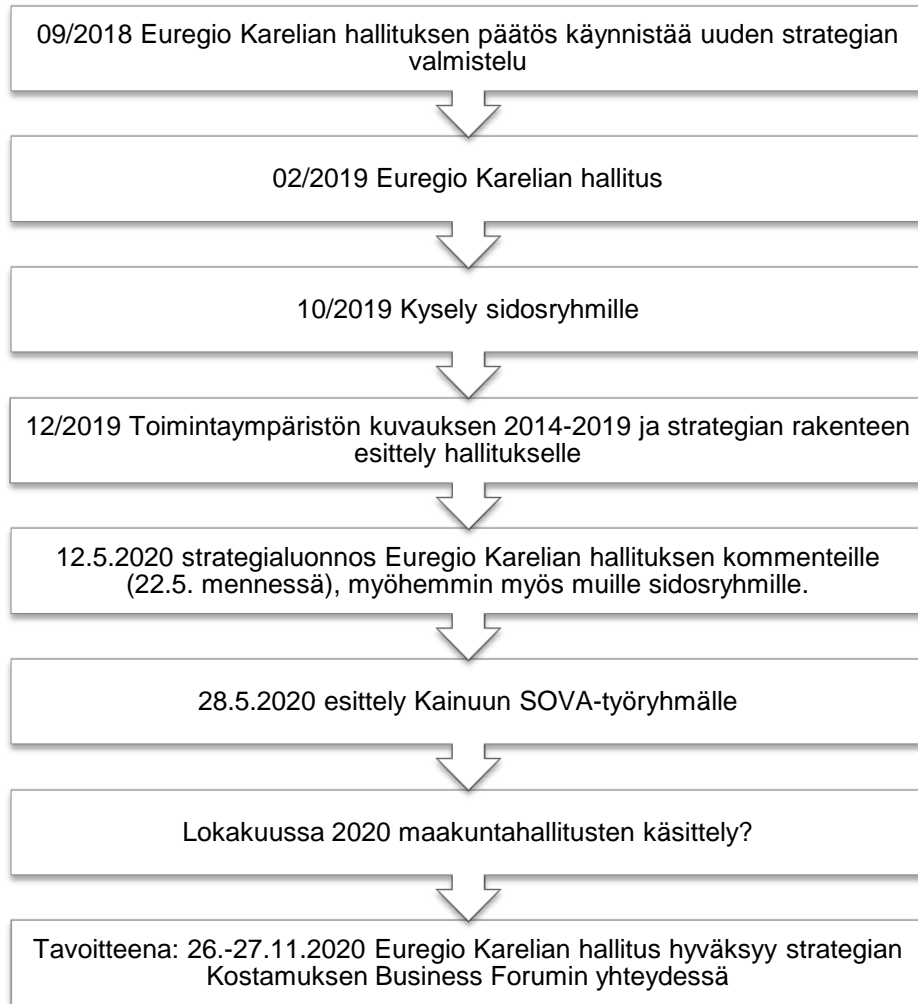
09/2018 Euregio Karelian hallituksen päätös käynnistää uuden strategian valmistelu

02/2019 Euregio Karelian hallitus

10/2019 Kysely sidosryhmille

12/2019 Toimintaympäristön kuvauksen 2014-2019 ja strategian rakenteen esittely hallitukselle

12.5.2020 strategialuonnos Euregio Karelian hallituksen kommenteille (22.5. mennessä), myöhemmin myös muille sidosryhmille.

28.5.2020 esittely Kainuun SOVA-työryhmälle

Lokakuussa 2020 maakuntahallitusten käsittely?

Tavoitteena: 26.-27.11.2020 Euregio Karelian hallitus hyväksyy strategian Kostamuksen Business Forumin yhteydessä